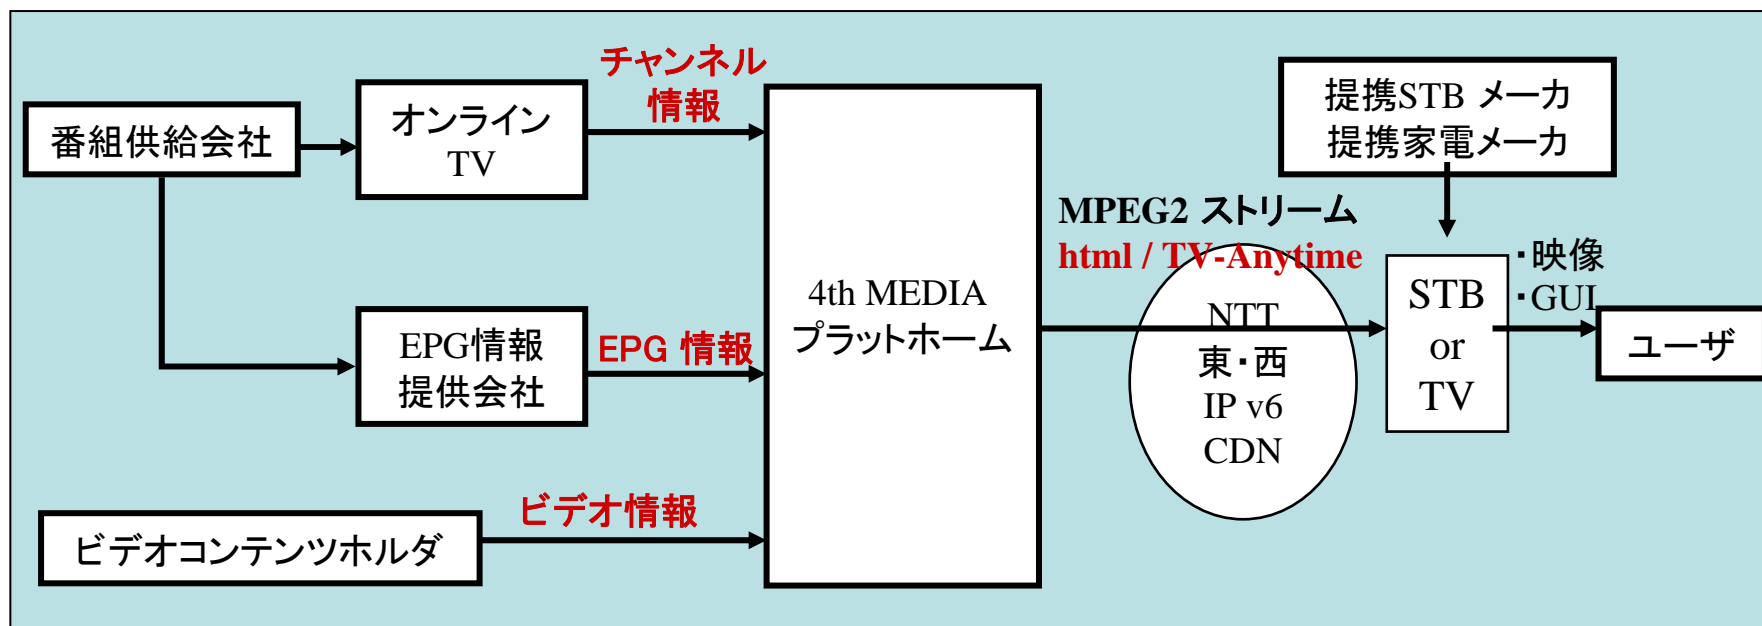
番組供給会社

オンライン TV

チャンネル 情報

EPG情報 提供会社

EPG 情報

ビデオコンテンツホルダ

ビデオ情報

4th MEDIA プラットホーム

MPEG2 ストリーム

html / TV-Anytime

NTT 東・西 IP v6 CDN

提携STB メーカ 提携家電メーカ

STB or TV

・映像 ・GUI

ユーザ